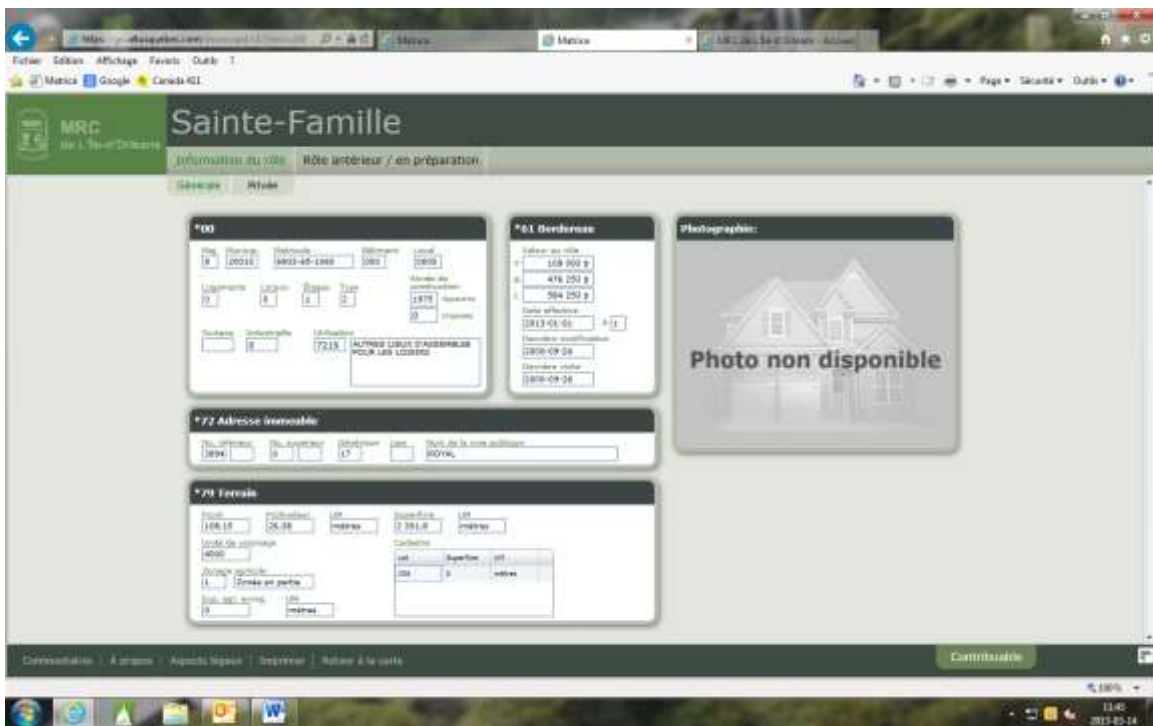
Matrice

Matrice

Fichier Edition Affichage Favoris Outils ?

Matrice Google Canada 411

Page ▾ Sécurité ▾ Outils ▾

MRC de L'Île-d'Orléans

Sainte-Famille

Information du rôle

Rôle antérieur / en préparation

Générale

Rôle

*00

Rég. 8

Municip. 20010

Matricule 6903-65-1060

Bâtiment 001

Local 0000

Logements 0

Locaux 0

Étages 1

Type 2

Année de construction 1975 Apparente

0 Originale

Sentier

Immatricule 0

Utilisation 7219 AUTRES LIEUX D'ASSEMBLÉE POUR LES LOISIRS

*61 Bordereau

Valeur au rôle

T 108 000 $

B 476 250 $

I 584 250 $

Date effective 2013-01-01

Dernière modification 2008-09-26

Dernière visite 2008-09-26

Photographie:

Photo non disponible

*72 Adresse immeuble

No. inférieur 3894

No. supérieur 0

Générique 17

Lien

Nom de la voie publique ROYAL

*79 Terrain

Front 108.18

Profondeur 26.08

UM mètres

Superficie 2 351.0

UM mètres

Unité de voisinage 4000

Cadastre

Zonage agricole 1 Zonée en partie

Sup. agr. zonée 0

UM mètres

Lot 009

Superficie 0

UM mètres

Commentaires | À propos | Aspects légaux | Imprimer | Retour à la carte

Contribuable

100%

13:45 2013-03-14